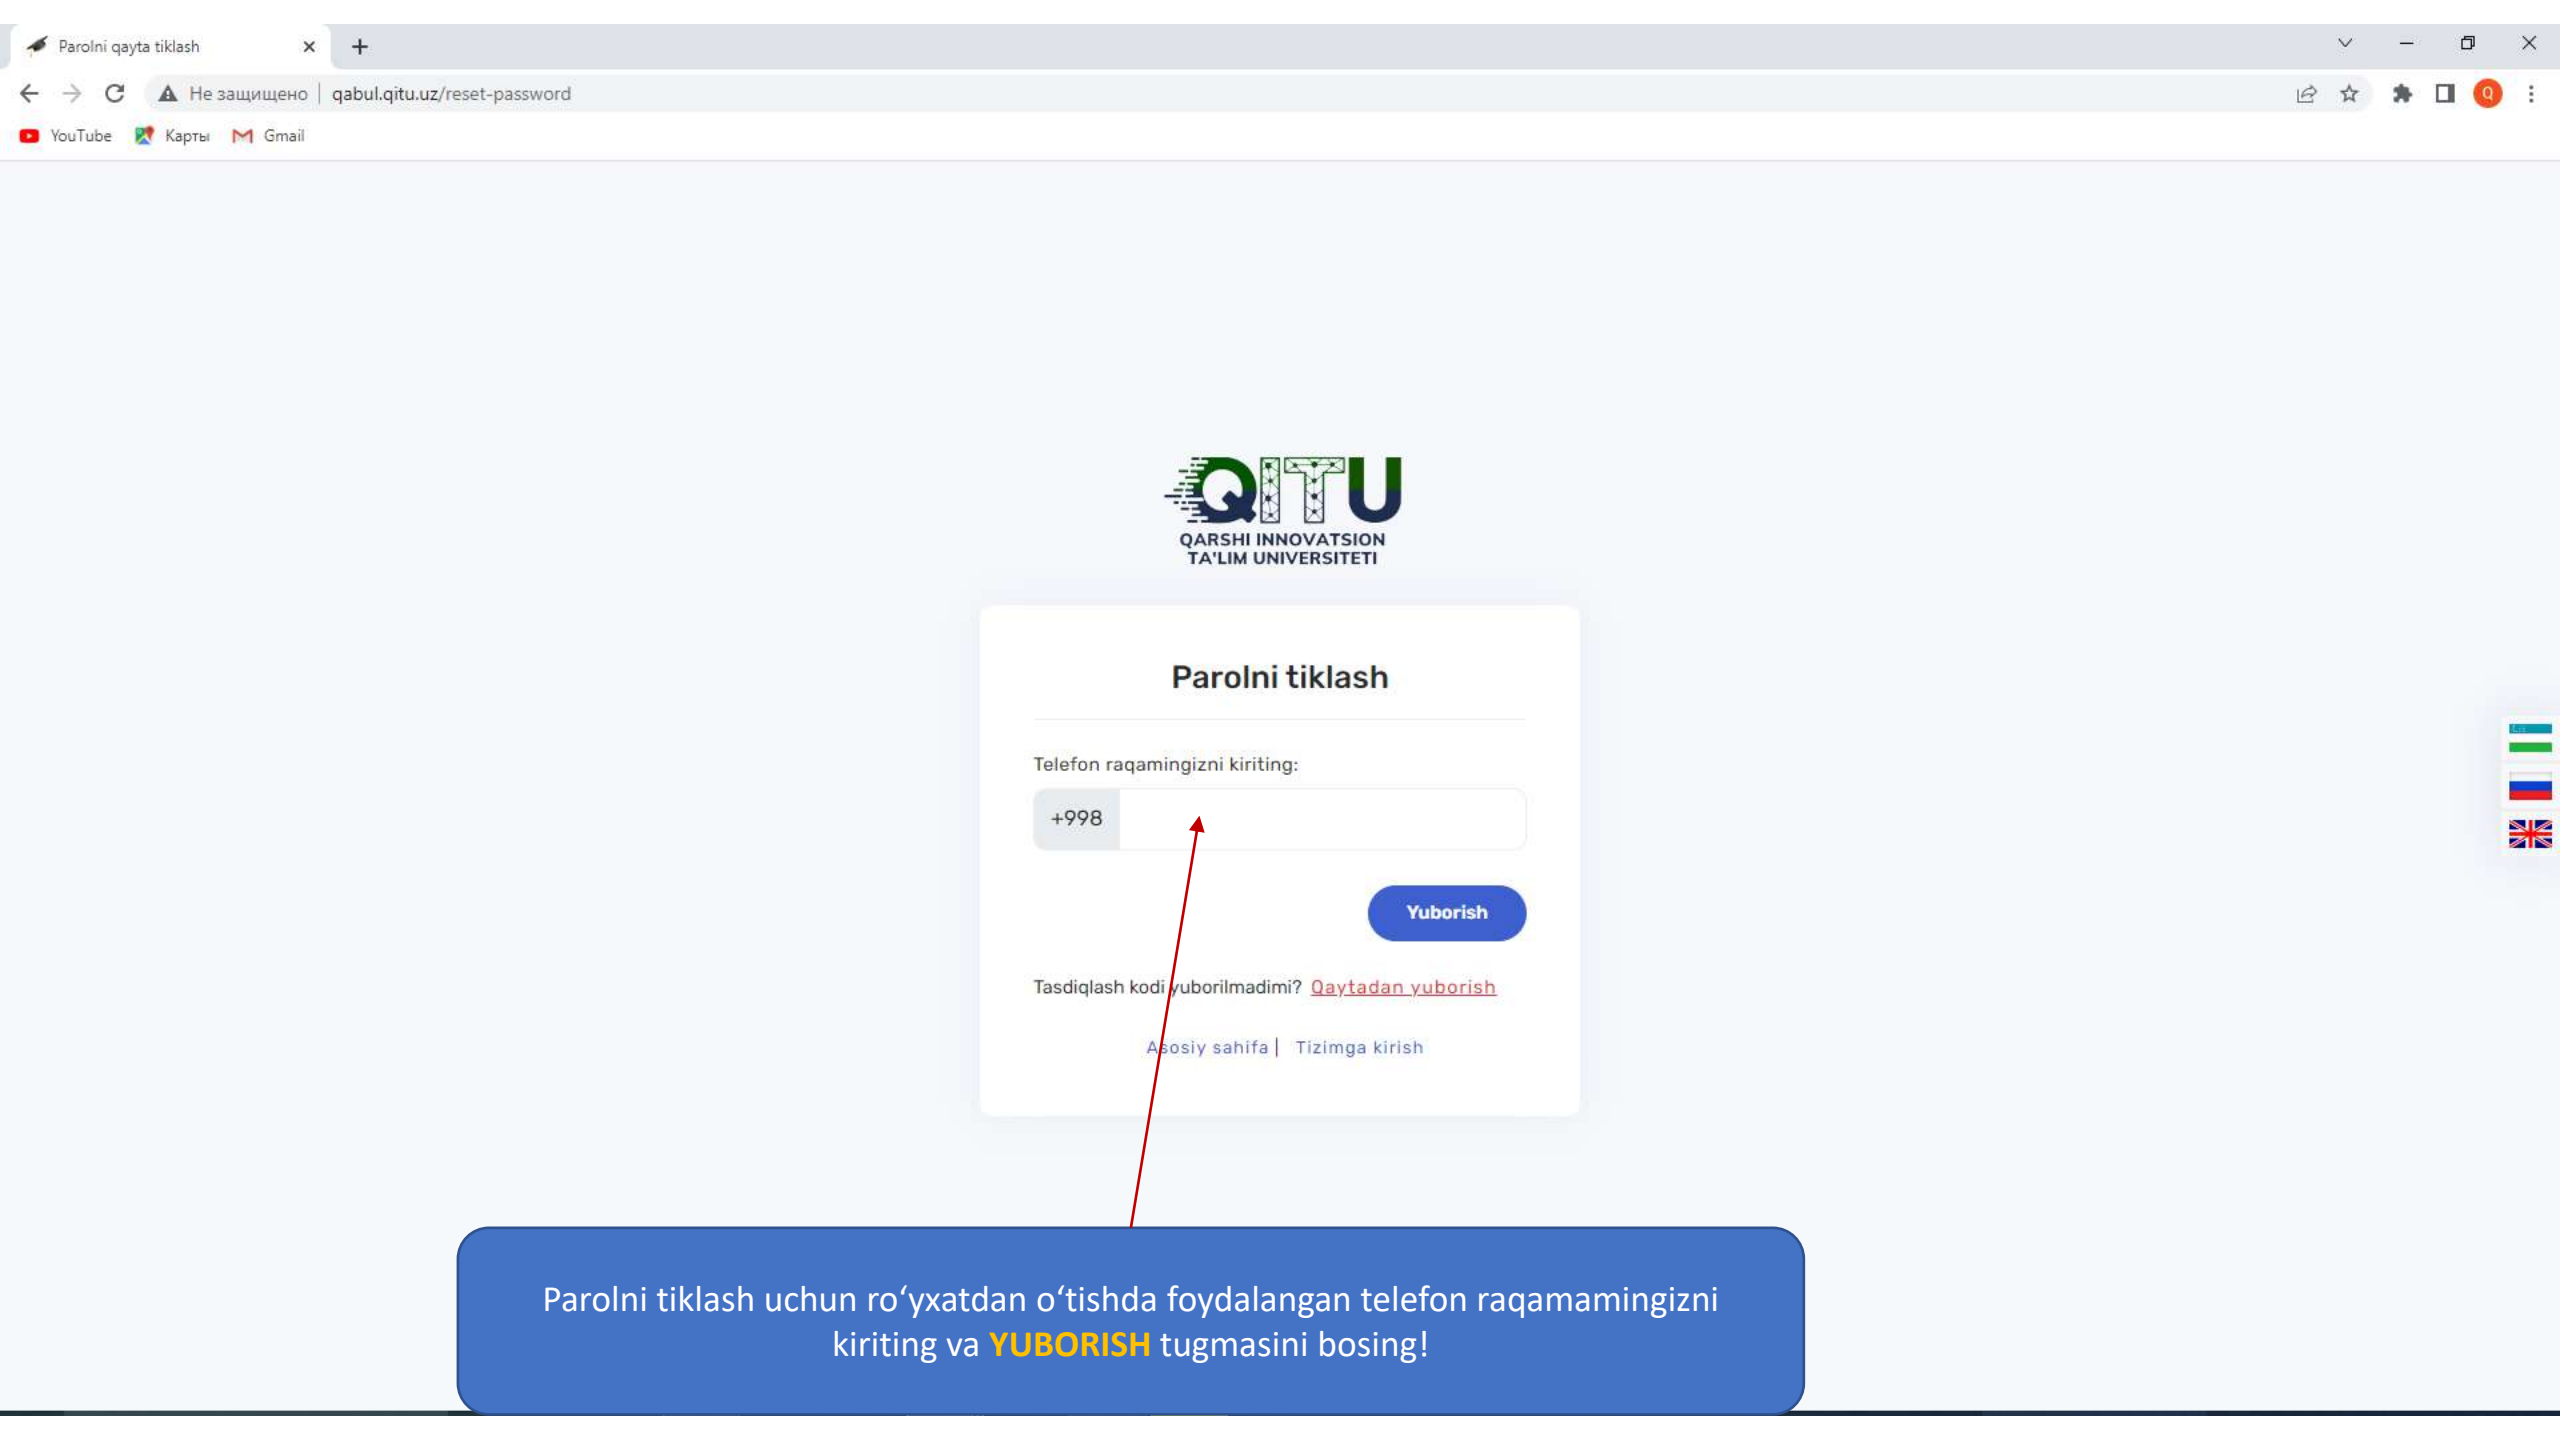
Parolni qayta tiklash

Не защищено | qabul.qitu.uz/reset-password

YouTube Карты Gmail

QITU
QARSHI INNOVATSION TA'LIM UNIVERSITETI

Parolni tiklash

Telefon raqamingizni kiriting:

+998

Yuborish

Tasdiqlash kodi yuborilmadimi? Qaytadan yuborish

Asosiy sahifa | Tizimga kirish

Parolni tiklash uchun ro‘yxatdan o‘tishda foydalangan telefon raqamamingizni kiriting va YUBORISH tugmasini bosing!